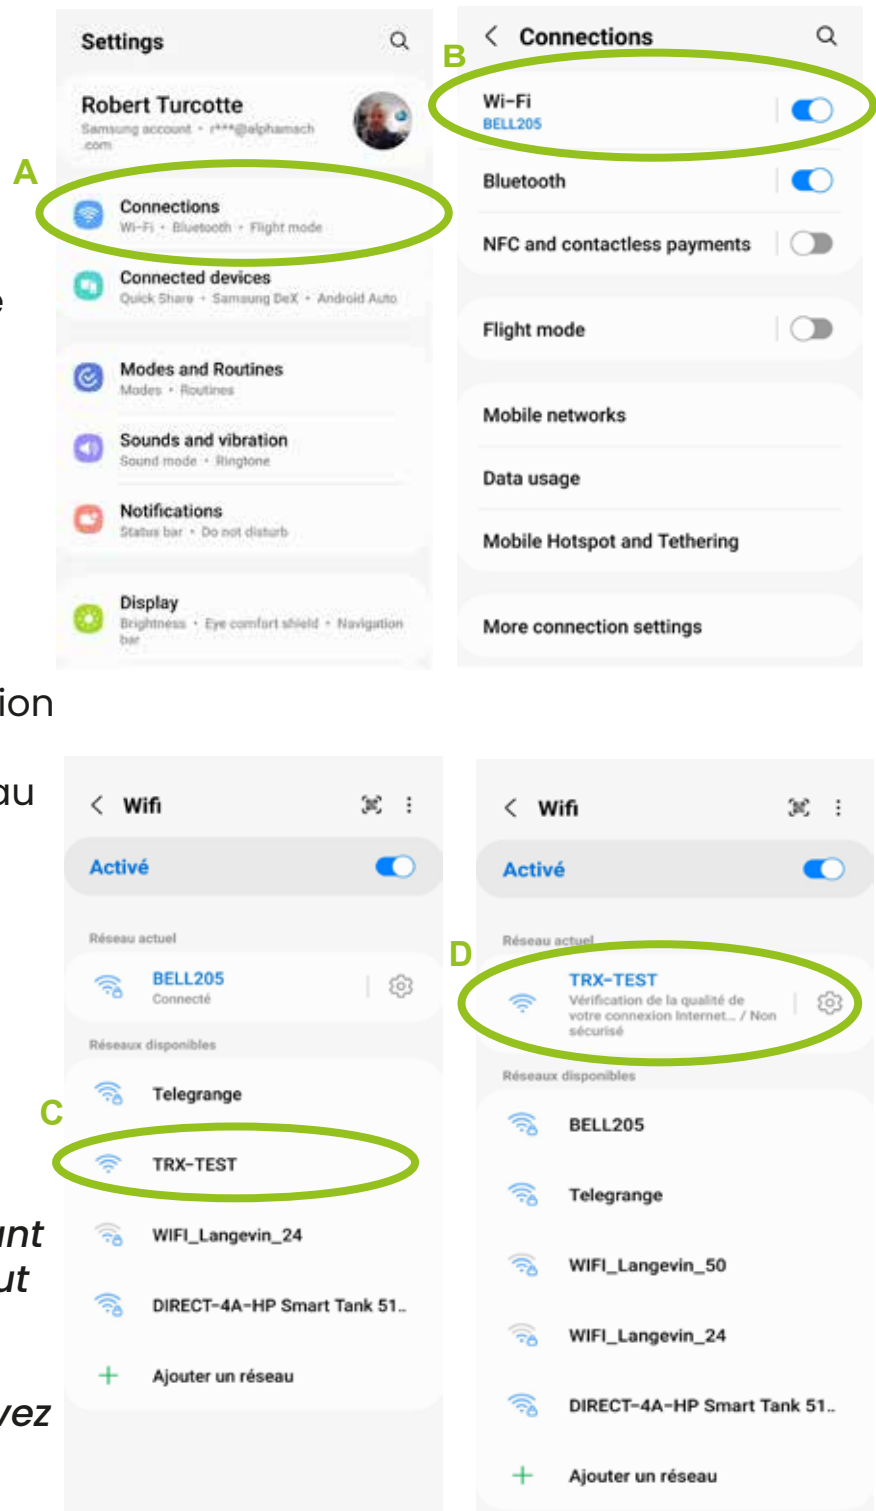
Settings

Robert Turcotte
Samsung account • r***@alphamach.com

A

Connections
Wi-Fi • Bluetooth • Flight mode

Connected devices
Quick Share • Samsung DeX • Android Auto

Modes and Routines
Modes • Routines

Sounds and vibration
Sound mode • Ringtone

Notifications
Status bar • Do not disturb

Display
Brightness • Eye comfort shield • Navigation bar

< Connections

B

Wi-Fi
BELL205

Bluetooth

NFC and contactless payments

Flight mode

Mobile networks

Data usage

Mobile Hotspot and Tethering

More connection settings

e

ion

au

< Wifi

Activé

Réseau actuel

BELL205
Connecté

Réseaux disponibles

Telegrange

C

TRX-TEST

WIFI_Langevin_24

DIRECT-4A-HP Smart Tank 51..

+ Ajouter un réseau

< Wifi

Activé

Réseau actuel

D

TRX-TEST
Vérification de la qualité de votre connexion Internet... / Non sécurisé

Réseaux disponibles

BELL205

Telegrange

WIFI_Langevin_50

WIFI_Langevin_24

DIRECT-4A-HP Smart Tank 51..

+ Ajouter un réseau

unt
ut

vez